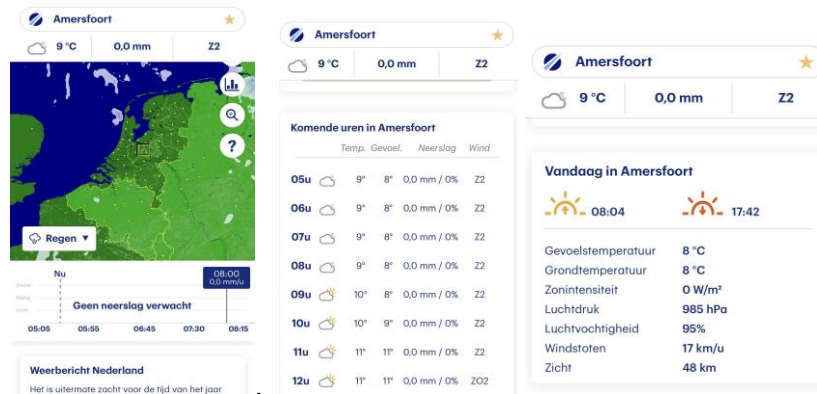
Amersfoort
9 °C 0,0 mm Z2

Regen
Nu
08:00
0,0 mm/u
Geen neerslag verwacht
05:05 05:55 06:45 07:30 08:15

Weerbericht Nederland
Het is uitermate zacht voor de tijd van het jaar

Amersfoort
9 °C 0,0 mm Z2

Komende uren in Amersfoort

| | Temp. | Gevoel. | Neerslag | Wind |
|---|---|---|---|---|
| 05u | 9° | 8° | 0,0 mm / 0% | Z2 |
| 06u | 9° | 8° | 0,0 mm / 0% | Z2 |
| 07u | 9° | 8° | 0,0 mm / 0% | Z2 |
| 08u | 9° | 8° | 0,0 mm / 0% | Z2 |
| 09u | 10° | 8° | 0,0 mm / 0% | Z2 |
| 10u | 10° | 9° | 0,0 mm / 0% | Z2 |
| 11u | 11° | 11° | 0,0 mm / 0% | Z2 |
| 12u | 11° | 11° | 0,0 mm / 0% | ZO2 |

Amersfoort
9 °C 0,0 mm Z2

Vandaag in Amersfoort
08:04 17:42
Gevoelstemperatuur 8 °C
Grondtemperatuur 8 °C
Zonintensiteit 0 W/m²
Luchtdruk 985 hPa
Luchtvochtigheid 95%
Windstoten 17 km/u
Zicht 48 km